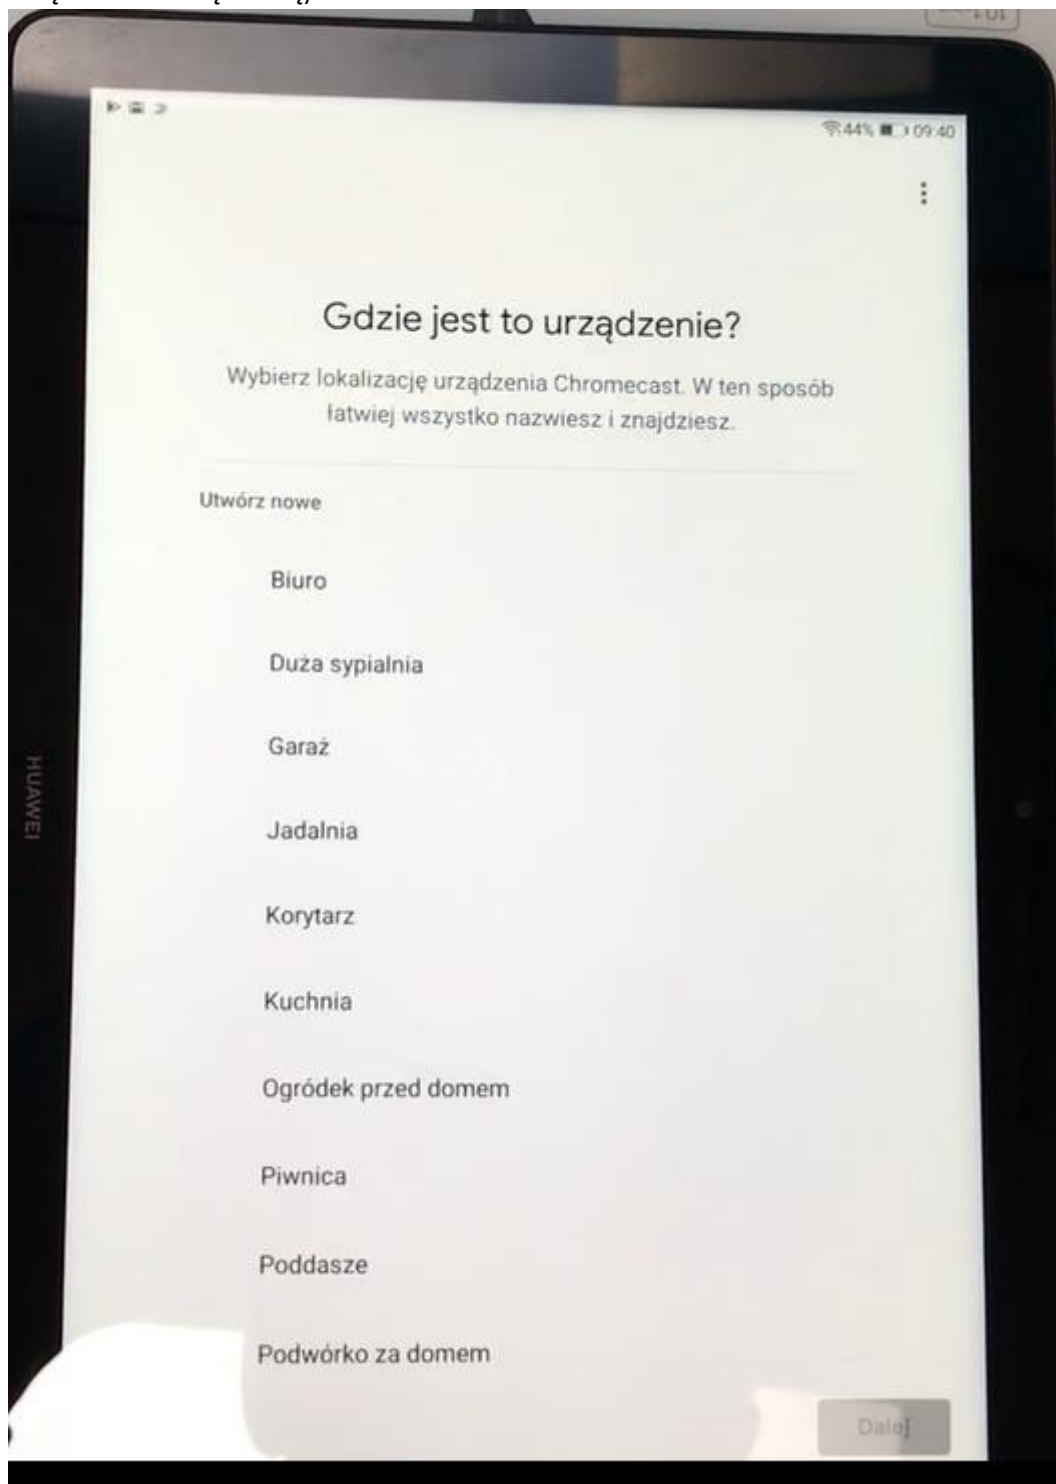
44% 09:40

Gdzie jest to urządzenie?

Wybierz lokalizację urządzenia Chromecast. W ten sposób łatwiej wszystko nazwiesz i znajdziesz.

Utwórz nowe

Biuro

Duża sypialnia

Garaż

Jadalnia

Korytarz

Kuchnia

Ogródek przed domem

Piwnica

Poddasze

Podwórko za domem

Dalej

HUAWEI